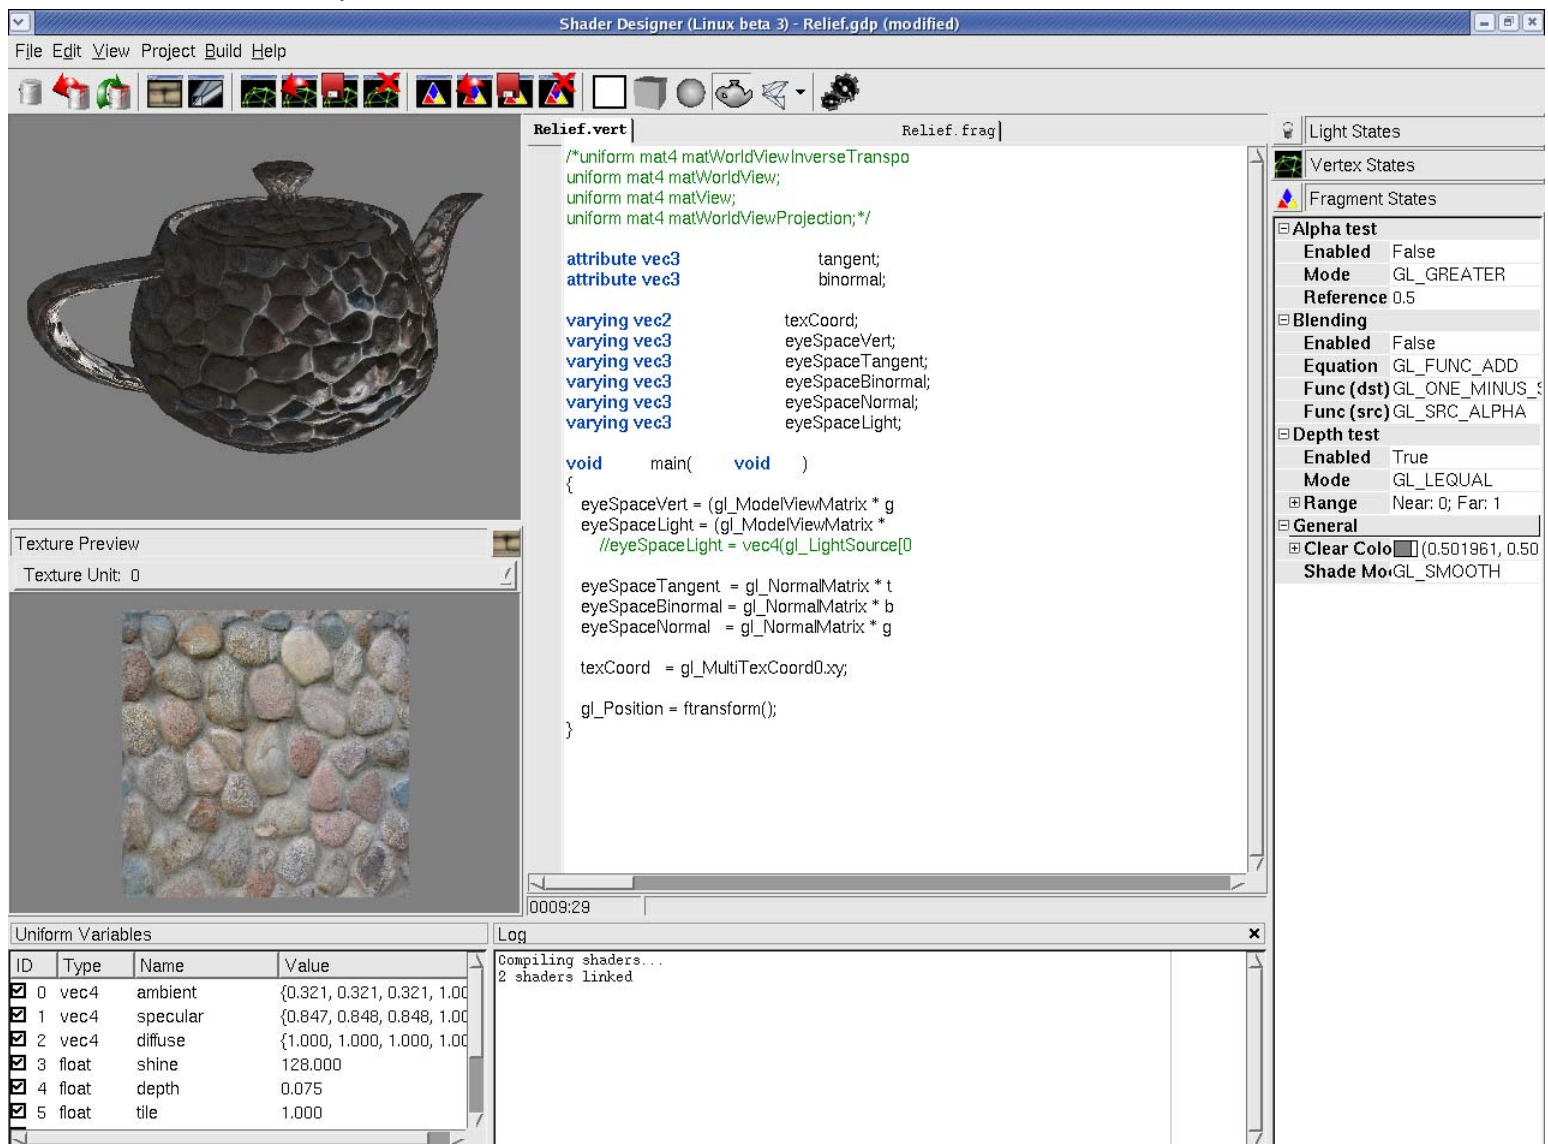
Shader Designer (Linux beta 3) - Relief.gdp (modified)

File Edit View Project Build Help

Relief.vert Relief.frag

/*uniform mat4 matWorldViewInverseTranspo
uniform mat4 matWorldView;
uniform mat4 matView;
uniform mat4 matWorldViewProjection;*/

attribute vec3 tangent;
attribute vec3 binormal;

varying vec2 texCoord;
varying vec3 eyeSpaceVert;
varying vec3 eyeSpaceTangent;
varying vec3 eyeSpaceBinormal;
varying vec3 eyeSpaceNormal;
varying vec3 eyeSpaceLight;

void main( void )
{
eyeSpaceVert = (gl_ModelViewMatrix * g
eyeSpaceLight = (gl_ModelViewMatrix *
//eyeSpaceLight = vec4(gl_LightSource[0

eyeSpaceTangent = gl_NormalMatrix * t
eyeSpaceBinormal = gl_NormalMatrix * b
eyeSpaceNormal = gl_NormalMatrix * g

texCoord = gl_MultiTexCoord0.xy;

gl_Position = ftransform();
}

0009:29

Light States
Vertex States
Fragment States

| | |
|---|---|
| ⊟Alpha test | |
| Enabled | False |
| Mode | GL_GREATER |
| Reference | 0.5 |
| ⊟Blending | |
| Enabled | False |
| Equation | GL_FUNC_ADD |
| Func (dst) | GL_ONE_MINUS_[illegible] |
| Func (src) | GL_SRC_ALPHA |
| ⊟Depth test | |
| Enabled | True |
| Mode | GL_LEQUAL |
| ⊞Range | Near: 0; Far: 1 |
| ⊟General | |
| ⊞Clear Colo | (0.501961, 0.50 |
| Shade Mo | GL_SMOOTH |

Texture Preview
Texture Unit: 0

Uniform Variables

| ID | Type | Name | Value |
|---|---|---|---|
| 0 | vec4 | ambient | {0.321, 0.321, 0.321, 1.00 |
| 1 | vec4 | specular | {0.847, 0.848, 0.848, 1.00 |
| 2 | vec4 | diffuse | {1.000, 1.000, 1.000, 1.00 |
| 3 | float | shine | 128.000 |
| 4 | float | depth | 0.075 |
| 5 | float | tile | 1.000 |

Log
Compiling shaders...
2 shaders linked